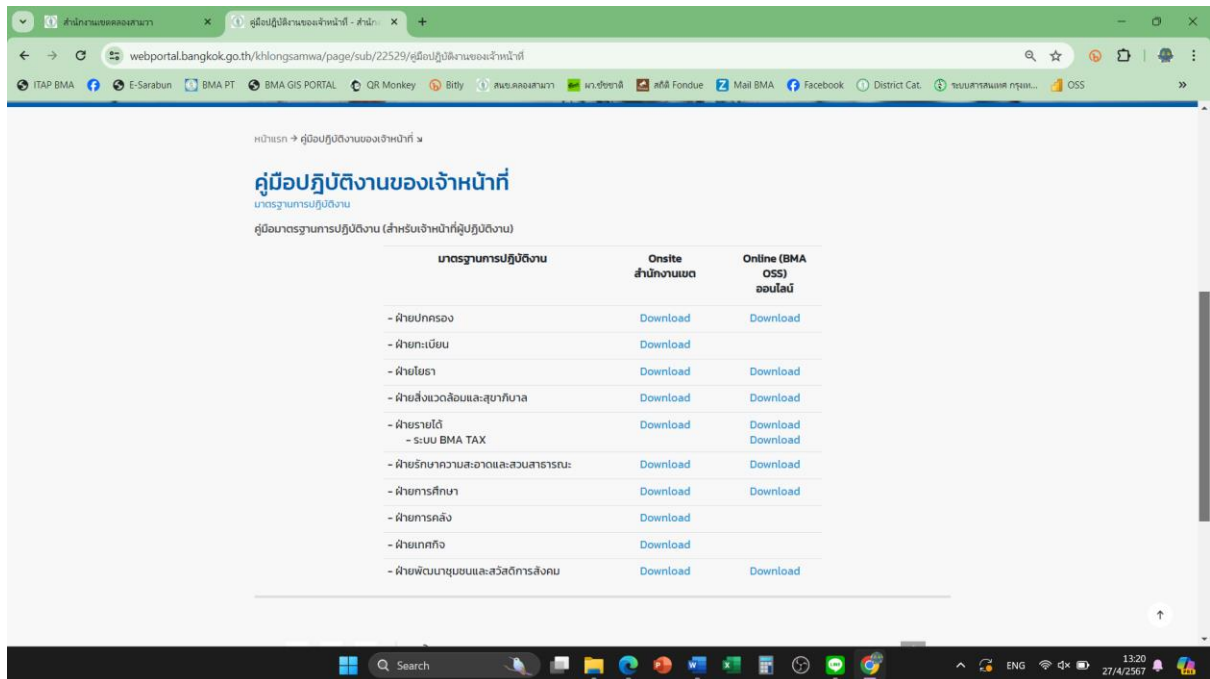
สำนักงานเขตคลองสามวา ×
คู่มือปฏิบัติงานของเจ้าหน้าที่ - สำนัก ×
+

webportal.bangkok.go.th/khlongsamwa/page/sub/22529/คู่มือปฏิบัติงานของเจ้าหน้าที่

ITAP BMA | E-Sarabun | BMA PT | BMA GIS PORTAL | QR Monkey | Bitly | สนข.คลองสามวา | ผ.ว.ชัชชาติ | สถิติ Fondue | Mail BMA | Facebook | District Cat. | ระบบสารสนเทศ กรุงเท... | OSS

หน้าแรก → คู่มือปฏิบัติงานของเจ้าหน้าที่

คู่มือปฏิบัติงานของเจ้าหน้าที่
มาตรฐานการปฏิบัติงาน

คู่มือมาตรฐานการปฏิบัติงาน (สำหรับเจ้าหน้าที่ผู้ปฏิบัติงาน)

| มาตรฐานการปฏิบัติงาน | Onsite สำนักงานเขต | Online (BMA OSS) ออนไลน์ |
|---|---|---|
| - ฝ่ายปกครอง | Download | Download |
| - ฝ่ายทะเบียน | Download | |
| - ฝ่ายโยธา | Download | Download |
| - ฝ่ายสิ่งแวดล้อมและสุขาภิบาล | Download | Download |
| - ฝ่ายรายได้<br>- ระบบ BMA TAX | Download | Download<br>Download |
| - ฝ่ายรักษาความสะอาดและสวนสาธารณะ | Download | Download |
| - ฝ่ายการศึกษา | Download | Download |
| - ฝ่ายการคลัง | Download | |
| - ฝ่ายเทศกิจ | Download | |
| - ฝ่ายพัฒนาชุมชนและสวัสดิการสังคม | Download | Download |

Search
ENG
13:20
27/4/2567